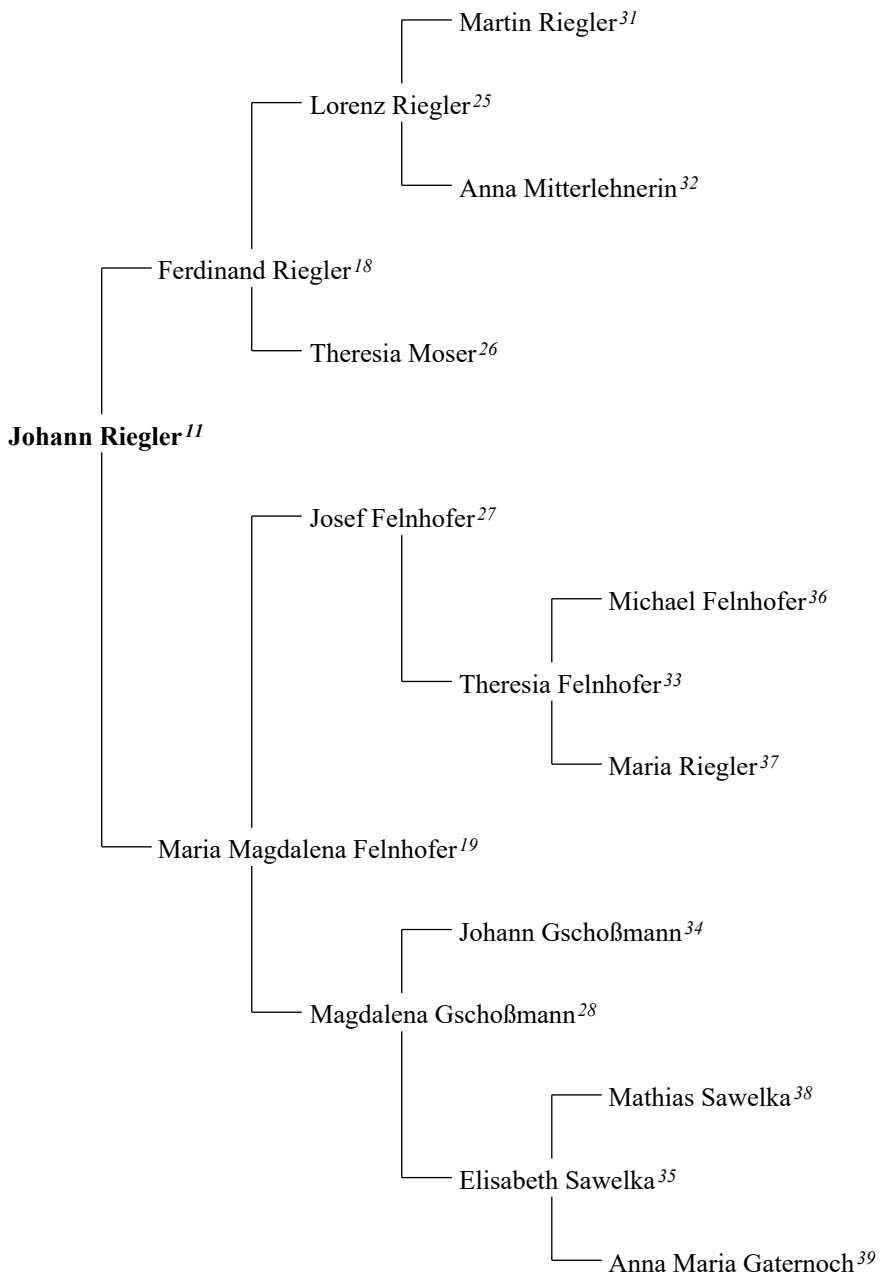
Martin Riegler$^{31}$

Lorenz Riegler$^{25}$

Anna Mitterlehnerin$^{32}$

Ferdinand Riegler$^{18}$

Theresia Moser$^{26}$

**Johann Riegler**$^{11}$

Josef Felnhofer$^{27}$

Michael Felnhofer$^{36}$

Theresia Felnhofer$^{33}$

Maria Riegler$^{37}$

Maria Magdalena Felnhofer$^{19}$

Johann Gschoßmann$^{34}$

Magdalena Gschoßmann$^{28}$

Mathias Sawelka$^{38}$

Elisabeth Sawelka$^{35}$

Anna Maria Gaternoch$^{39}$